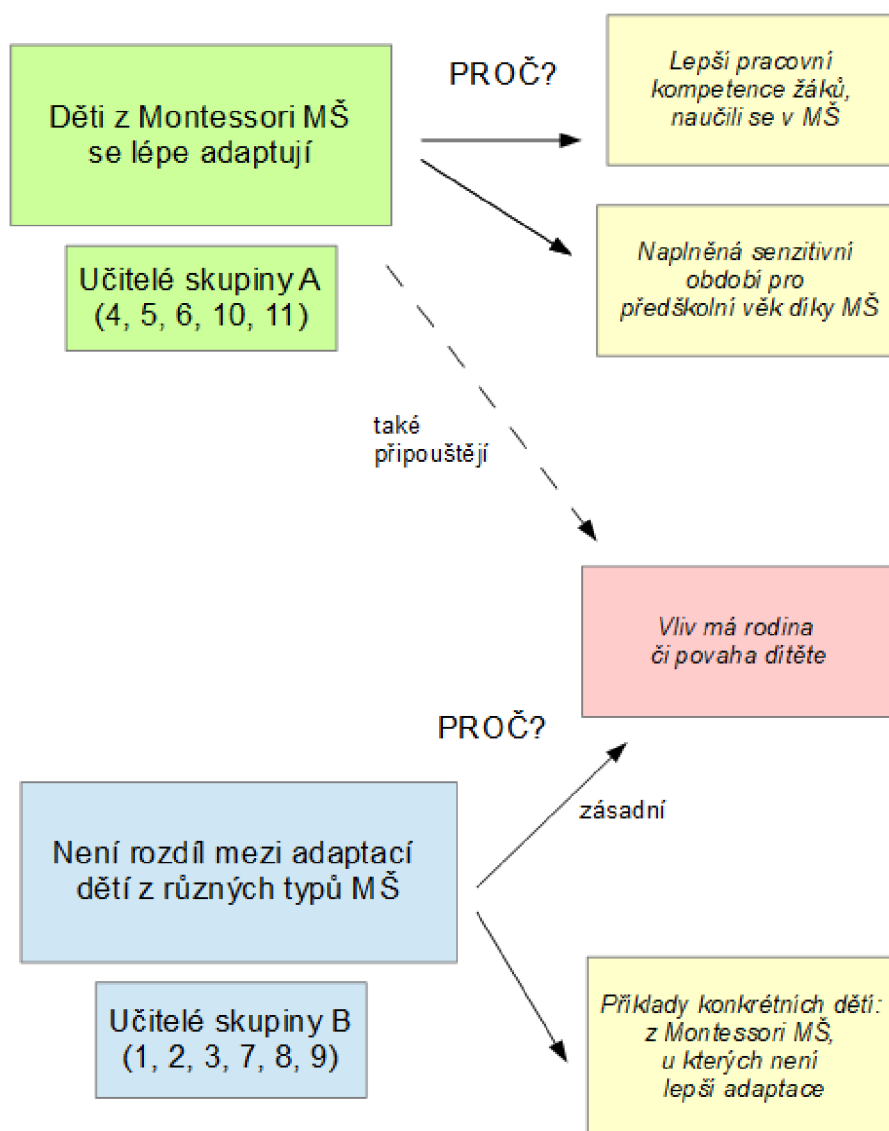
Děti z Montessori MŠ se lépe adaptují

Učitelé skupiny A (4, 5, 6, 10, 11)

PROČ?

Lepší pracovní kompetence žáků, naučili se v MŠ

Naplněná senzitivní období pro předškolní věk díky MŠ

také připouštějí

Vliv má rodina či povaha dítěte

PROČ?

zásadní

Není rozdíl mezi adaptací dětí z různých typů MŠ

Učitelé skupiny B (1, 2, 3, 7, 8, 9)

Příklady konkrétních dětí: z Montessori MŠ, u kterých není lepší adaptace